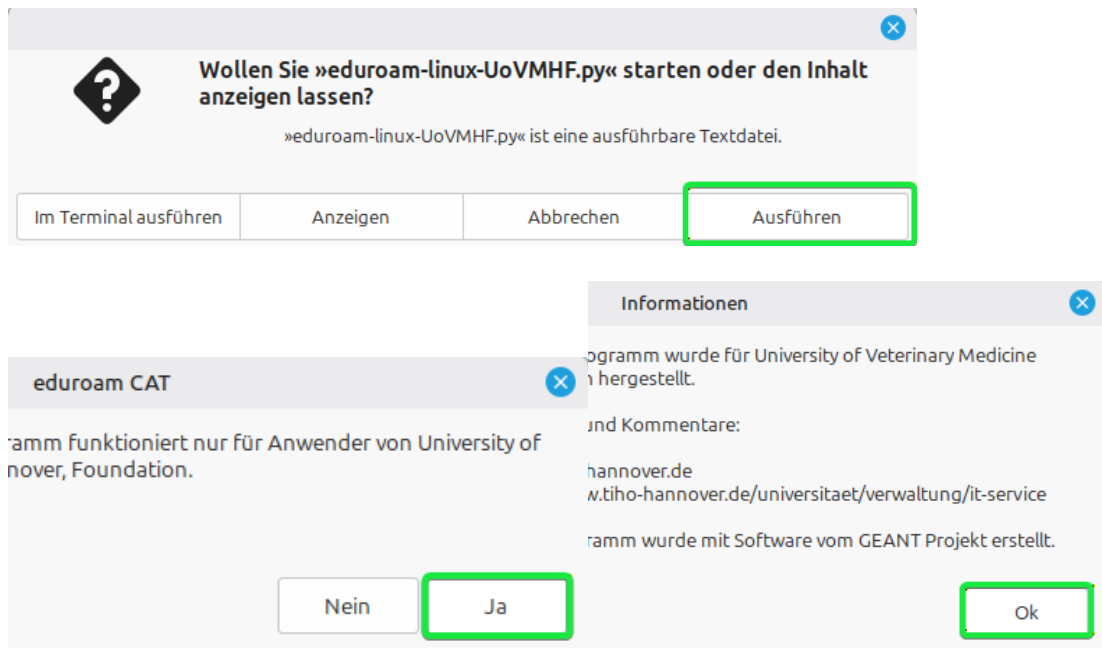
Wollen Sie »eduroam-linux-UoVMHF.py« starten oder den Inhalt anzeigen lassen?

»eduroam-linux-UoVMHF.py« ist eine ausführbare Textdatei.

Im Terminal ausführen | Anzeigen | Abbrechen | Ausführen

Informationen

ogramm wurde für University of Veterinary Medicine
n hergestellt.

und Kommentare:

hannover.de
w.tiho-hannover.de/universitaet/verwaltung/it-service

ramm wurde mit Software vom GEANT Projekt erstellt.

Ok

eduroam CAT

ramm funktioniert nur für Anwender von University of
nover, Foundation.

Nein

Ja